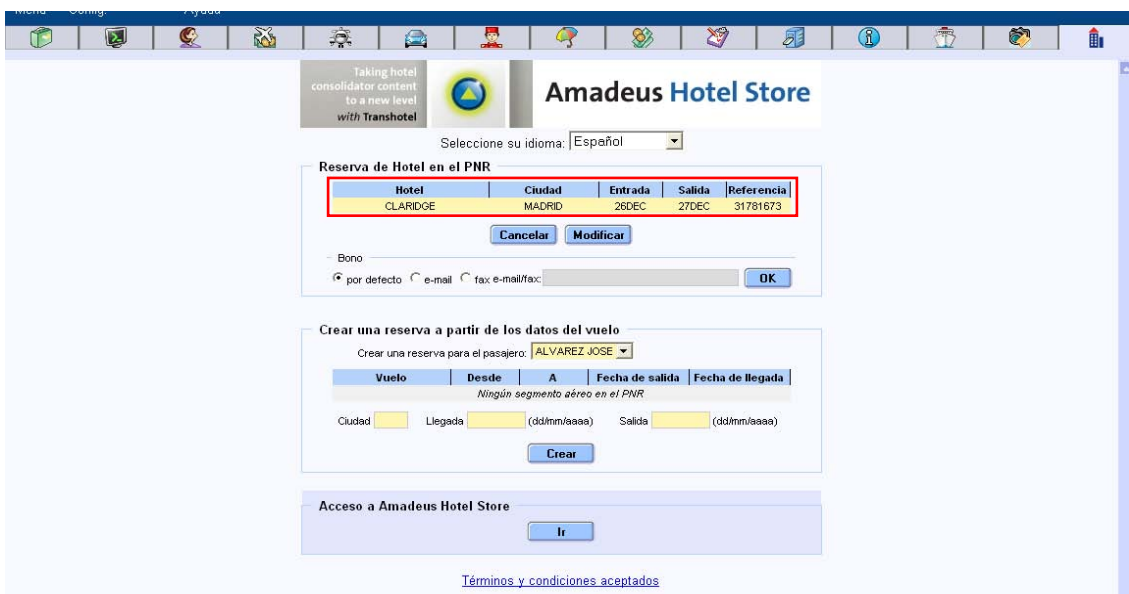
Menú Config. Ayuda

Taking hotel consolidator content to a new level with Transhotel

Amadeus Hotel Store

Seleccione su idioma: Español

Reserva de Hotel en el PNR

| Hotel | Ciudad | Entrada | Salida | Referencia |
|---|---|---|---|---|
| CLARIDGE | MADRID | 26DEC | 27DEC | 31781673 |

Cancelar Modificar

Bono

por defecto e-mail fax e-mail/fax: OK

Crear una reserva a partir de los datos del vuelo

Crear una reserva para el pasajero: ALVAREZ JOSE

| Vuelo | Desde | A | Fecha de salida | Fecha de llegada |
|---|---|---|---|---|
| Ningún segmento aéreo en el PNR | | | | |

Ciudad Llegada (dd/mm/aaaa) Salida (dd/mm/aaaa)

Crear

Acceso a Amadeus Hotel Store

Ir

Términos y condiciones aceptados